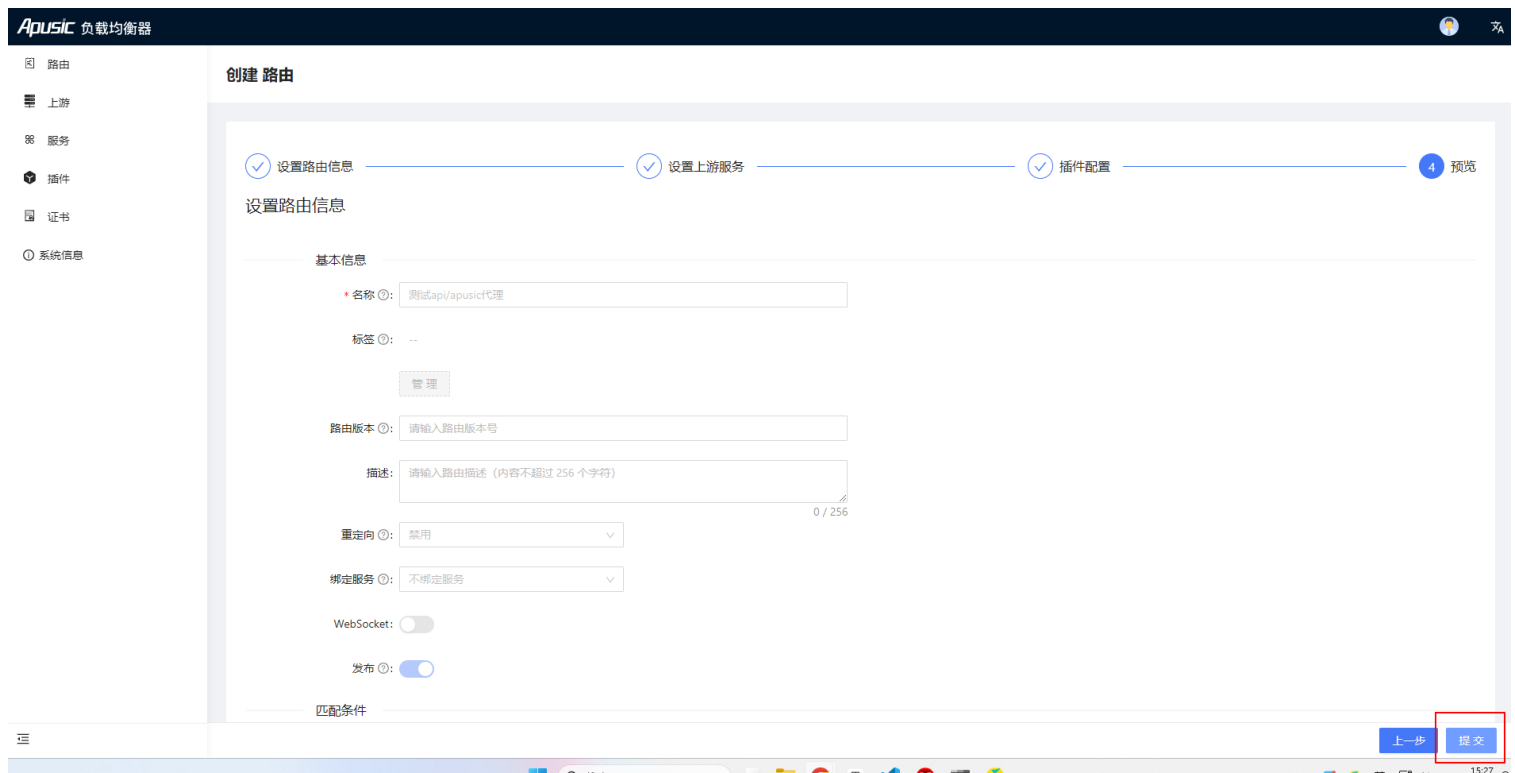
Apusic 负载均衡器

路由
上游
服务
插件
证书
系统信息

创建 路由

设置路由信息
设置上游服务
插件配置
4 预览

设置路由信息

基本信息

* 名称 ⓘ: 测试api/apusic代理

标签 ⓘ: --

管 理

路由版本 ⓘ: 请输入路由版本号

描述: 请输入路由描述（内容不超过 256 个字符）
0 / 256

重定向 ⓘ: 禁用

绑定服务 ⓘ: 不绑定服务

WebSocket:

发布 ⓘ:

匹配条件

上一步
提 交

15:27